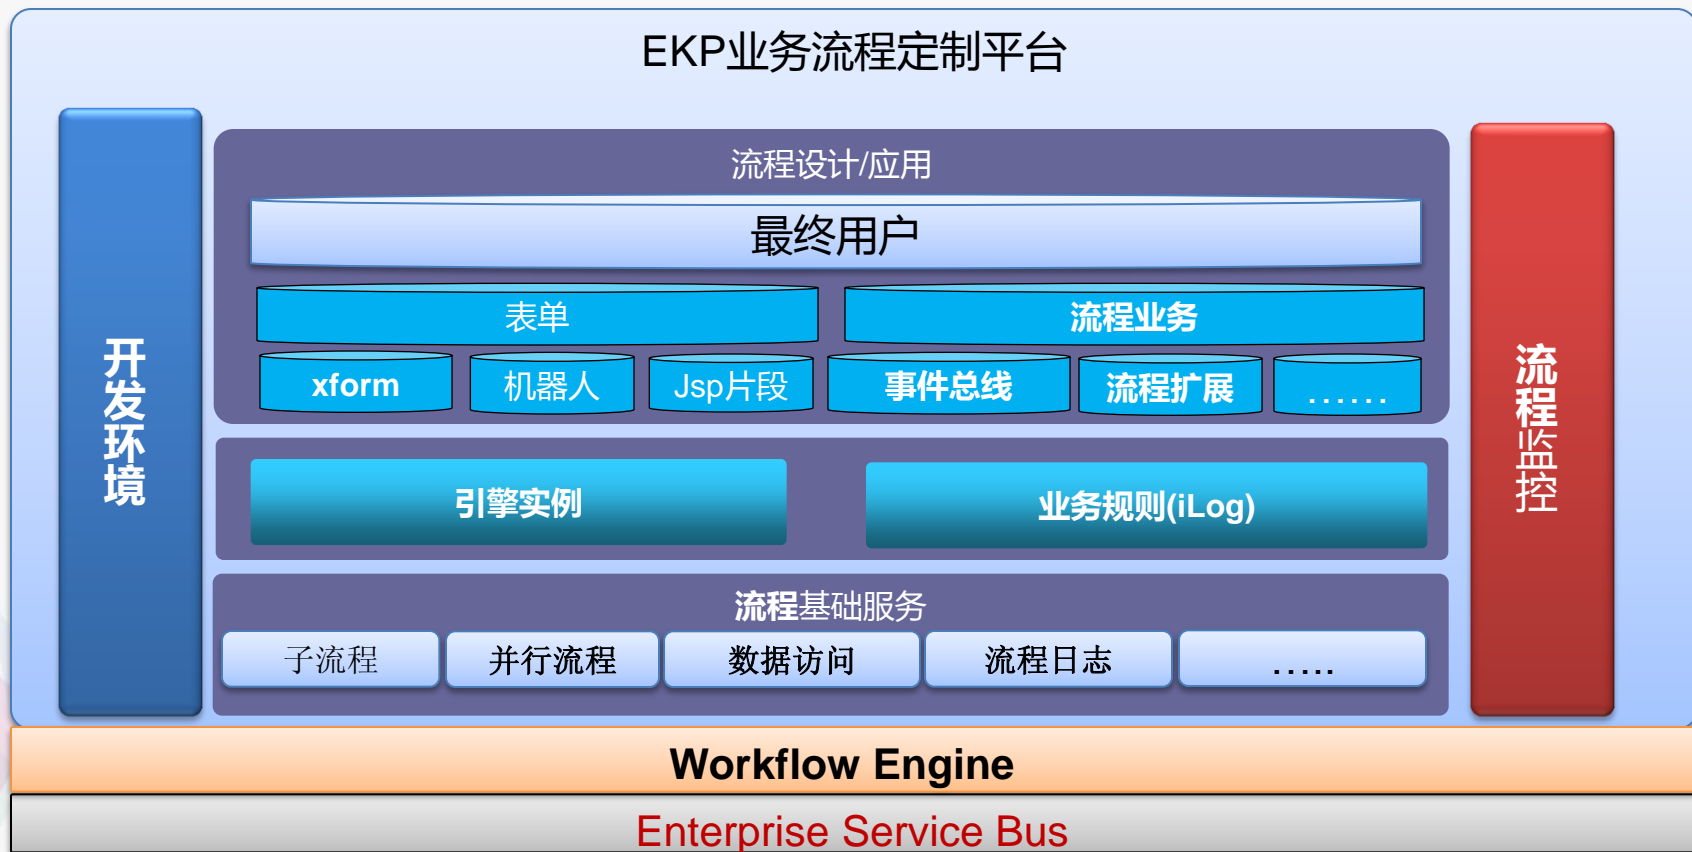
EKP业务流程定制平台

开发环境

流程设计/应用

最终用户

表单

流程业务

xform

机器人

Jsp片段

事件总线

流程扩展

……

引擎实例

业务规则(iLog)

流程基础服务

子流程

并行流程

数据访问

流程日志

…..

流程监控

Workflow Engine

Enterprise Service Bus